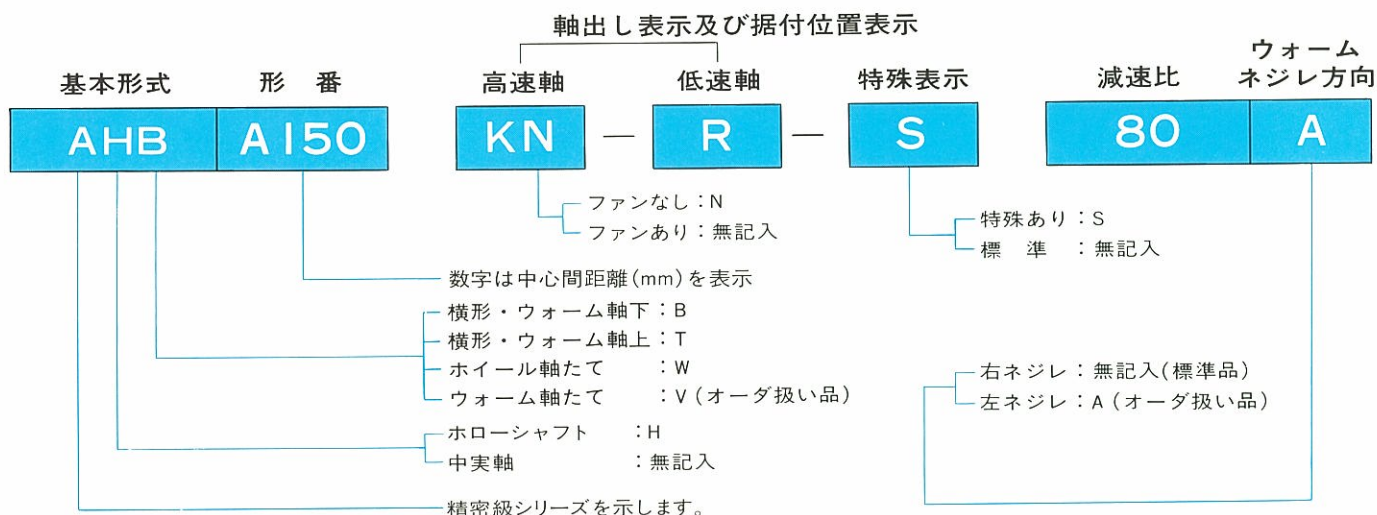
軸出し表示及び据付位置表示

基本形式　形　番　高速軸　低速軸　特殊表示　減速比　ウォーム ネジレ方向

AHB　A150　KN — R — S　80　A

ファンなし：N
ファンあり：無記入

特殊あり：S
標　準　：無記入

数字は中心間距離(mm)を表示

横形・ウォーム軸下：B
横形・ウォーム軸上：T
ホイール軸たて　：W
ウォーム軸たて　：V（オーダ扱い品）

右ネジレ：無記入(標準品)
左ネジレ：A（オーダ扱い品）

ホローシャフト　：H
中実軸　：無記入

精密級シリーズを示します。